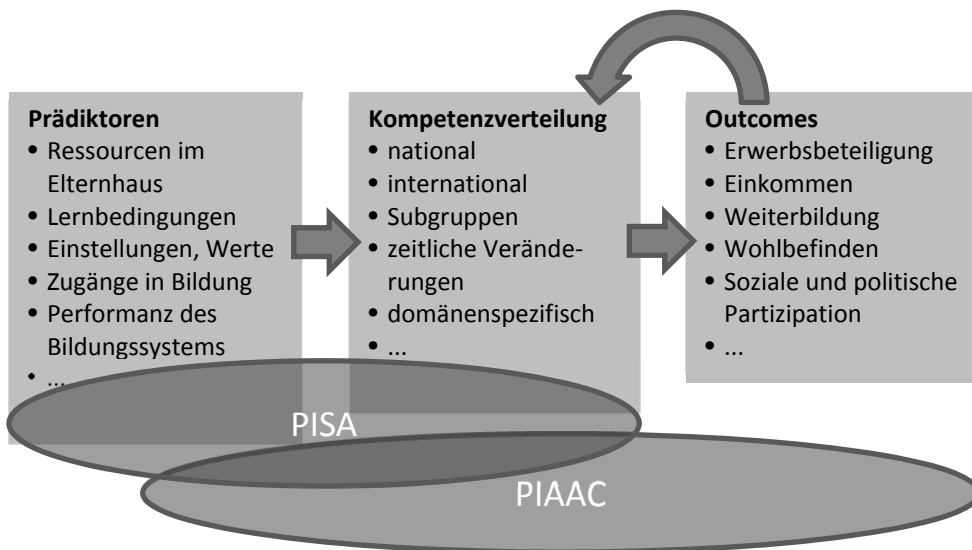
**Prädiktoren**
- Ressourcen im Elternhaus
- Lernbedingungen
- Einstellungen, Werte
- Zugänge in Bildung
- Performanz des Bildungssystems
- ...

**Kompetenzverteilung**
- national
- international
- Subgruppen
- zeitliche Veränderungen
- domänenspezifisch
- ...

**Outcomes**
- Erwerbsbeteiligung
- Einkommen
- Weiterbildung
- Wohlbefinden
- Soziale und politische Partizipation
- ...

PISA

PIAAC